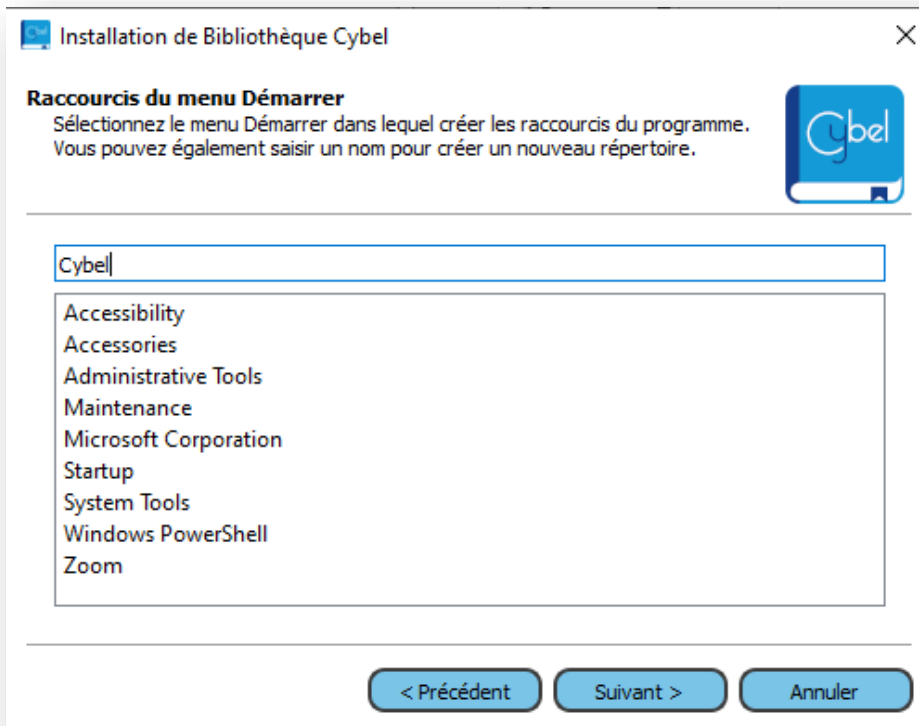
Installation de Bibliothèque Cybel

Raccourcis du menu Démarrer
Sélectionnez le menu Démarrer dans lequel créer les raccourcis du programme.
Vous pouvez également saisir un nom pour créer un nouveau répertoire.

Cybel

Cybel

Accessibility
Accessories
Administrative Tools
Maintenance
Microsoft Corporation
Startup
System Tools
Windows PowerShell
Zoom

< Précédent
Suivant >
Annuler